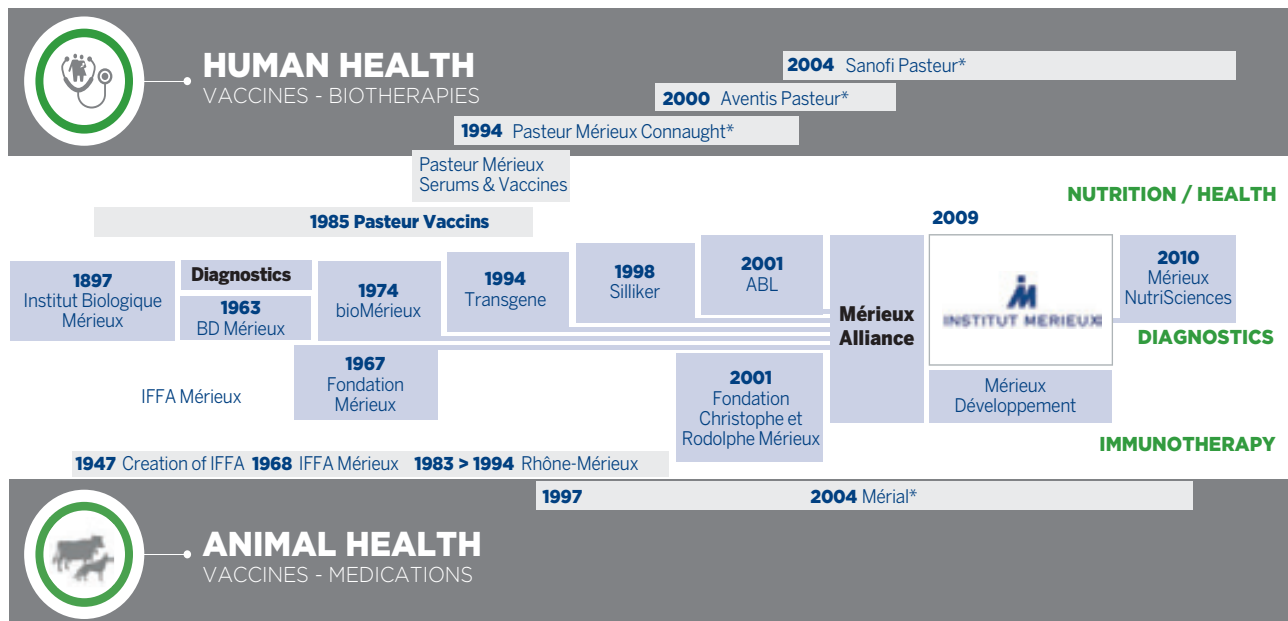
HUMAN HEALTH
VACCINES - BIOTHERAPIES

2004 Sanofi Pasteur*

2000 Aventis Pasteur*

1994 Pasteur Mérieux Connaught*

Pasteur Mérieux Serums & Vaccines

1985 Pasteur Vaccins

NUTRITION / HEALTH

2009

1897 Institut Biologique Mérieux

Diagnostics

1963 BD Mérieux

1974 bioMérieux

1994 Transgene

1998 Silliker

2001 ABL

Mérieux Alliance

INSTITUT MERIEUX

2010 Mérieux NutriSciences

DIAGNOSTICS

IFFA Mérieux

1967 Fondation Mérieux

2001 Fondation Christophe et Rodolphe Mérieux

Mérieux Développement

IMMUNOTHERAPY

1947 Creation of IFFA 1968 IFFA Mérieux 1983 > 1994 Rhône-Mérieux

1997 2004 Mérial*

ANIMAL HEALTH
VACCINES - MEDICATIONS